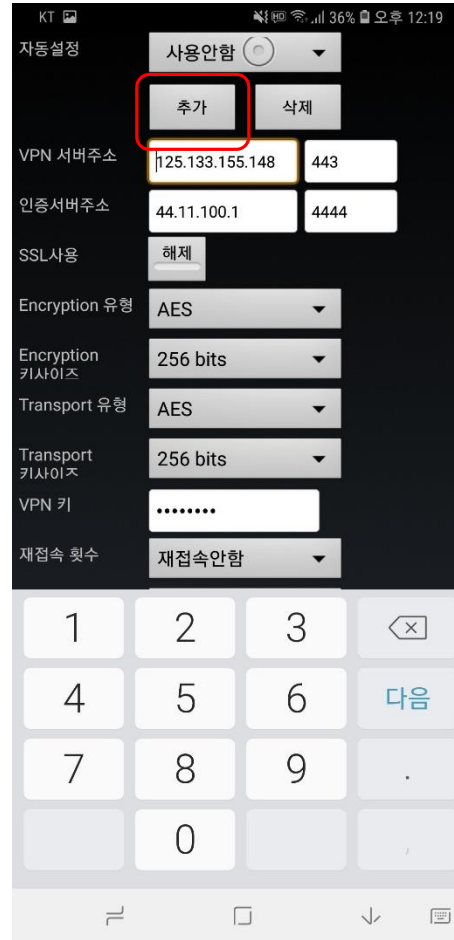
KT
36% 오후 12:19

자동설정 사용안함

추가 삭제

VPN 서버주소 125.133.155.148 443

인증서버주소 44.11.100.1 4444

SSL사용 해제

Encryption 유형 AES

Encryption 키사이즈 256 bits

Transport 유형 AES

Transport 키사이즈 256 bits

VPN 키 ••••••••

재접속 횟수 재접속안함

1 2 3
4 5 6 다음
7 8 9 .
0 ,